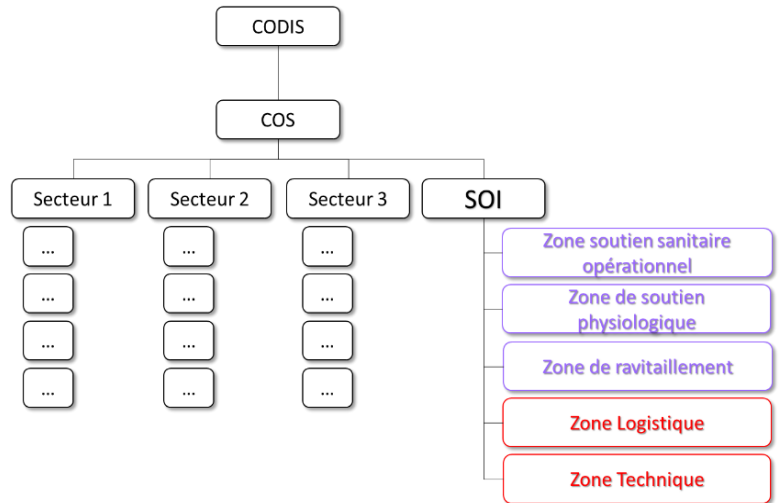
CODIS

COS

Secteur 1

...

...

...

...

Secteur 2

...

...

...

...

Secteur 3

...

...

...

...

SOI

Zone soutien sanitaire opérationnel

Zone de soutien physiologique

Zone de ravitaillement

Zone Logistique

Zone Technique